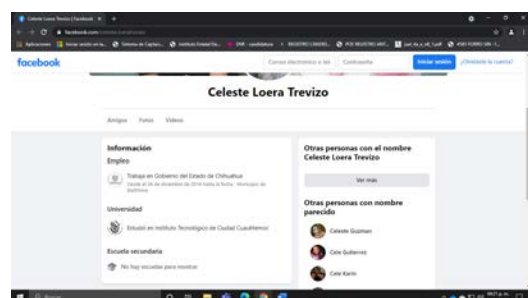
Celeste Loera Trevizo | Facebook

facebook.com/

Aplicaciones

facebook

Correo electrónico o tel.

Contraseña

Iniciar sesión

¿Olvidaste tu cuenta?

Celeste Loera Trevizo

Amigos Fotos Videos

Información

Empleo

Trabaja en Gobierno del Estado de Chihuahua

Desde el 26 de diciembre de 2016 hasta la fecha · Municipio de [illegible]

Universidad

Estudió en Instituto Tecnológico de Ciudad Cuauhtémoc

Escuela secundaria

No hay escuelas para mostrar

Otras personas con el nombre Celeste Loera Trevizo

Ver más

Otras personas con nombre parecido

Celeste Guzman

Cele Gutierrez

Cele Karin

Buscar